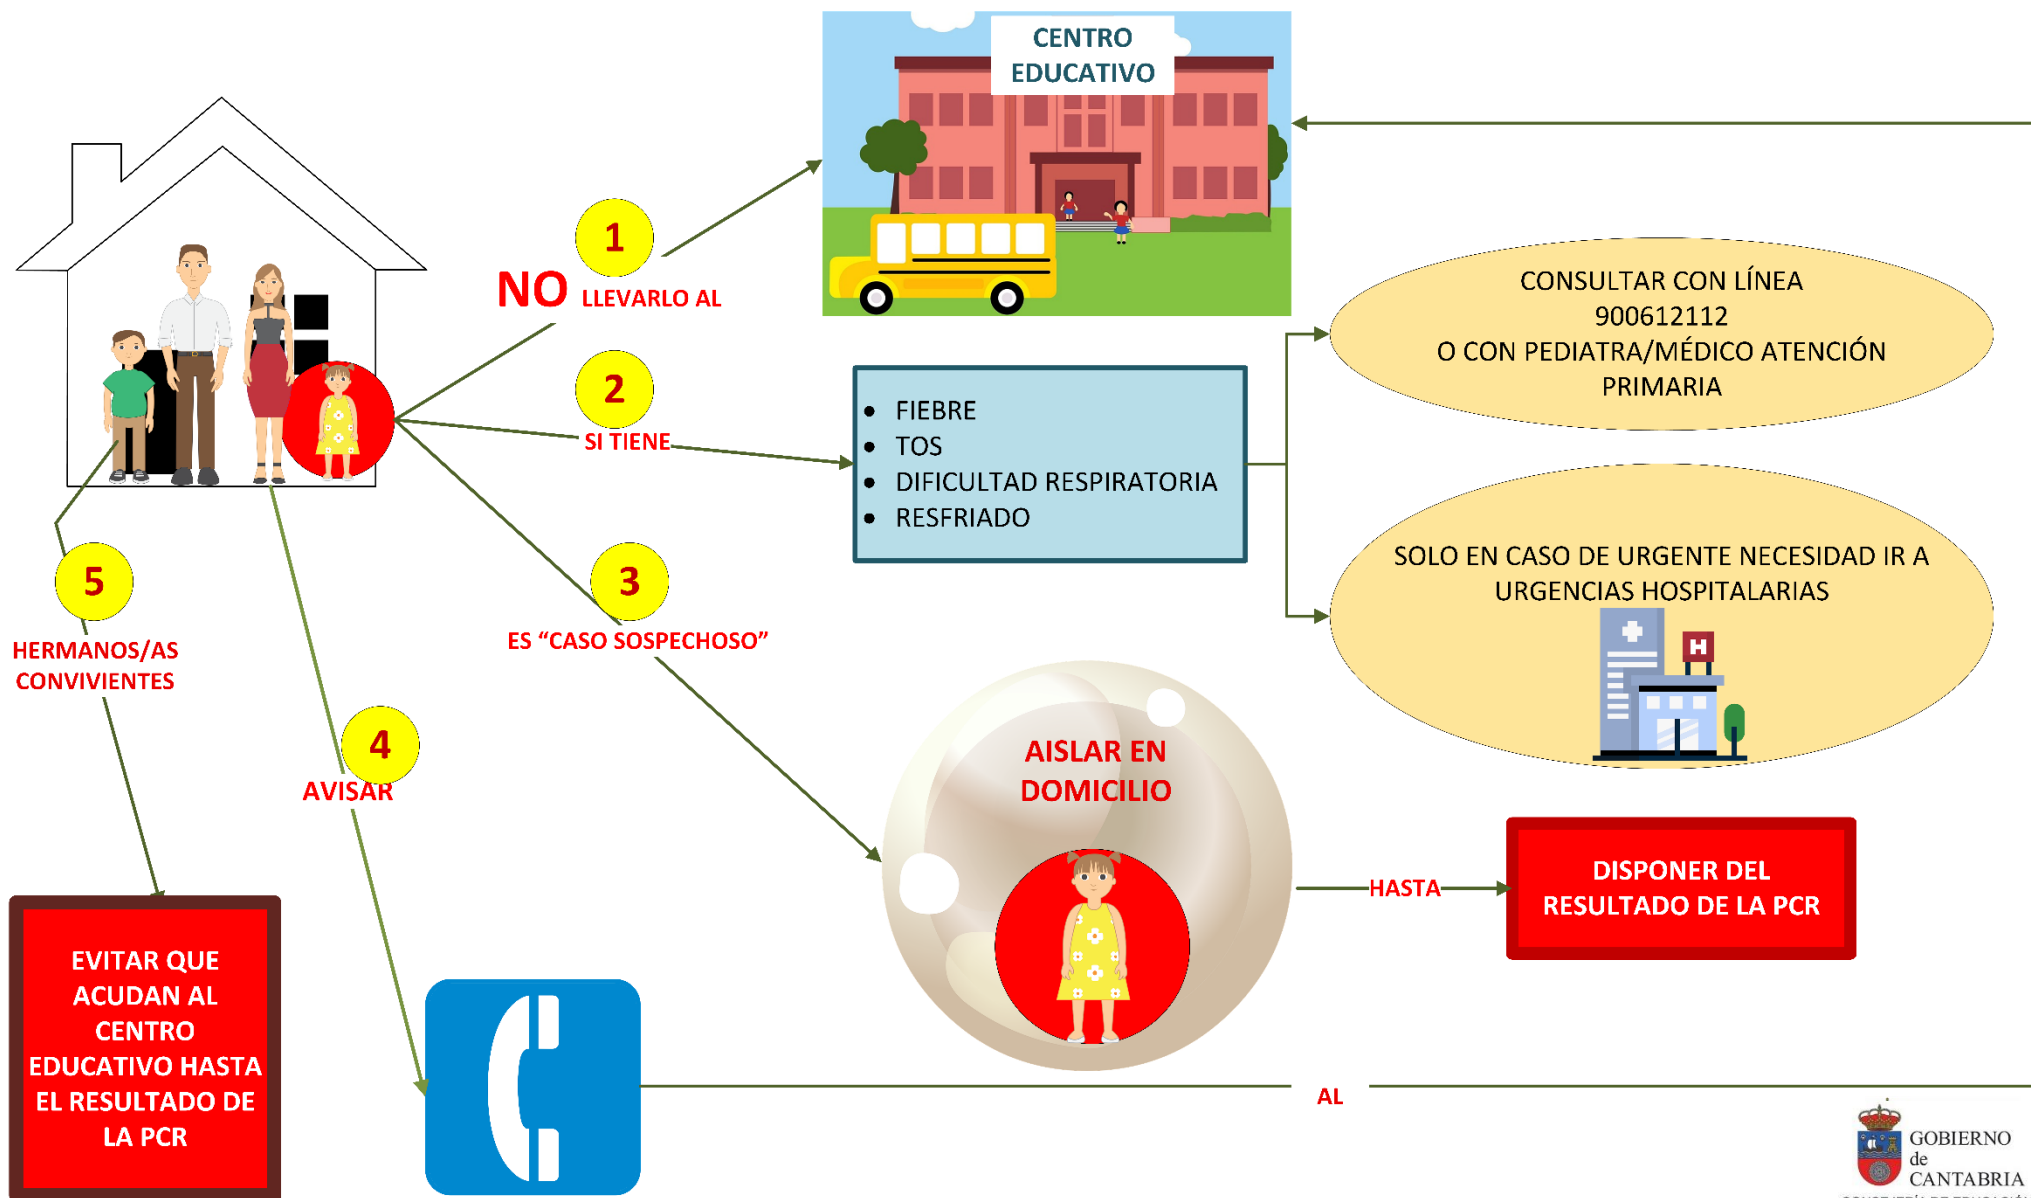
CENTRO EDUCATIVO

1

NO LLEVARLO AL

2

SI TIENE

- FIEBRE
- TOS
- DIFICULTAD RESPIRATORIA
- RESFRIADO

CONSULTAR CON LÍNEA 900612112 O CON PEDIATRA/MÉDICO ATENCIÓN PRIMARIA

SOLO EN CASO DE URGENTE NECESIDAD IR A URGENCIAS HOSPITALARIAS

3

ES "CASO SOSPECHOSO"

AISLAR EN DOMICILIO

HASTA

DISPONER DEL RESULTADO DE LA PCR

5

HERMANOS/AS CONVIVIENTES

4

AVISAR

EVITAR QUE ACUDAN AL CENTRO EDUCATIVO HASTA EL RESULTADO DE LA PCR

AL

GOBIERNO de CANTABRIA